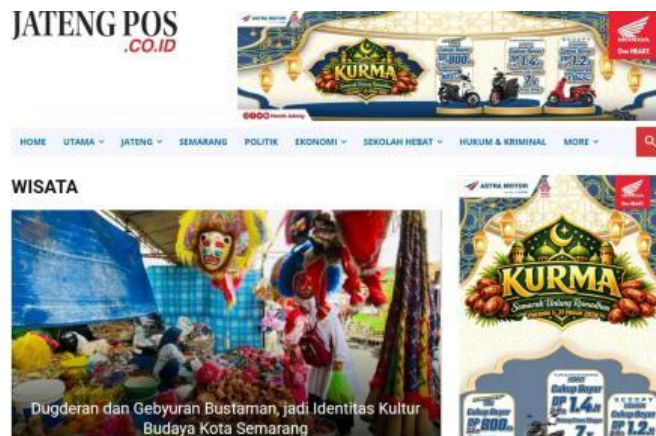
JATENG POS
.CO.ID

ASTRA MOTOR
KURMA
Semarak Untung Ramadhan
HONDA
One HEART.

HOME UTAMA JATENG SEMARANG POLITIK EKONOMI SEKOLAH HEBAT HUKUM & KRIMINAL MORE

WISATA

Dugderan dan Gebyuran Bustaman, jadi Identitas Kultur Budaya Kota Semarang

ASTRA MOTOR
HONDA
One HEART.
KURMA
Semarak Untung Ramadhan
Cukup Bayar
RP 800rb
Cukup Bayar
RP 1,4jt
Cukup Bayar
RP 1,2jt